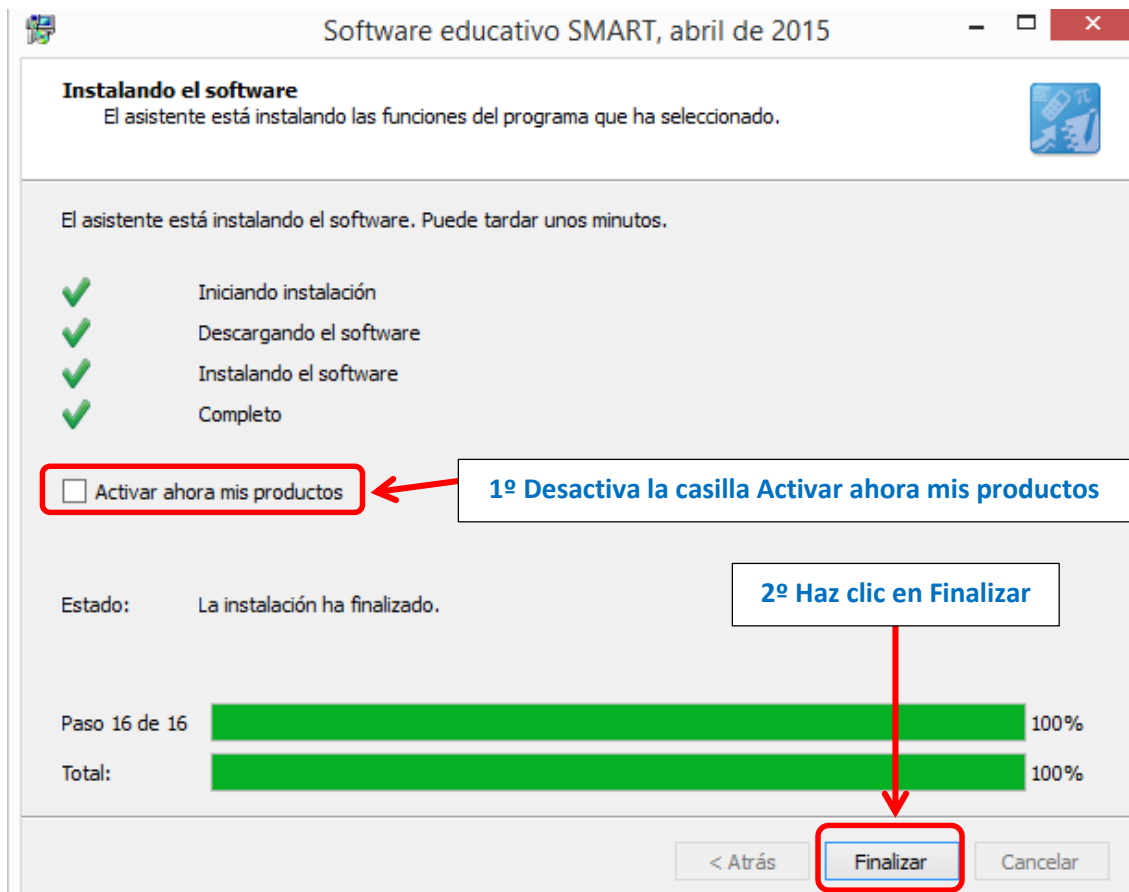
Software educativo SMART, abril de 2015

Instalando el software
El asistente está instalando las funciones del programa que ha seleccionado.

El asistente está instalando el software. Puede tardar unos minutos.

Iniciando instalación
Descargando el software
Instalando el software
Completo

Activar ahora mis productos

1º Desactiva la casilla Activar ahora mis productos

2º Haz clic en Finalizar

Estado: La instalación ha finalizado.

Paso 16 de 16 100%
Total: 100%

< Atrás
Finalizar
Cancelar